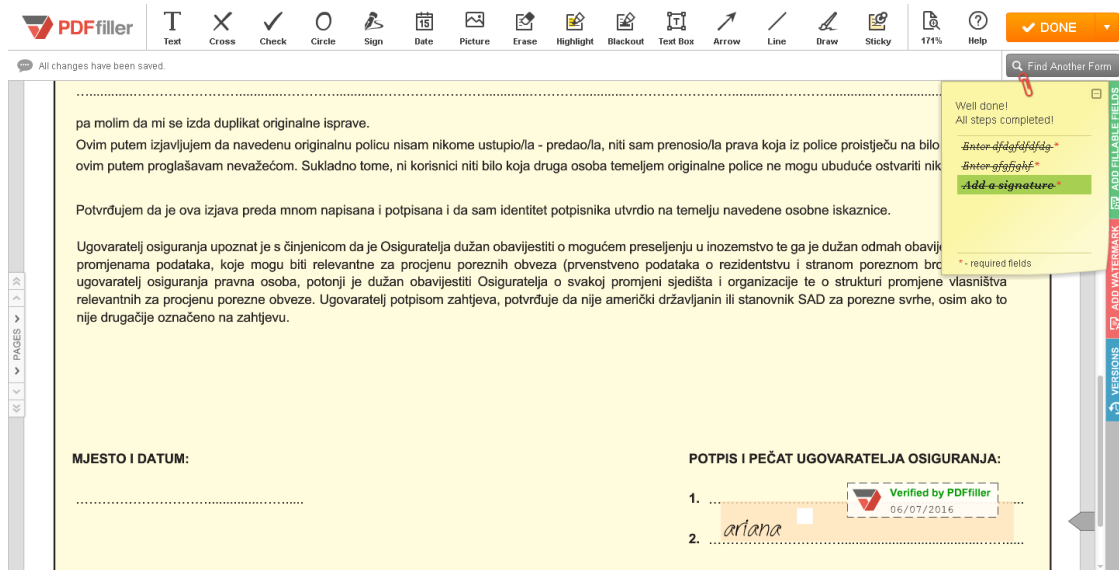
PDFfiller

Text Cross Check Circle Sign Date Picture Erase Highlight Blackout Text Box Arrow Line Draw Sticky 171% Help DONE

All changes have been saved.

Find Another Form

pa molim da mi se izda duplikat originalne isprave.

Ovim putem izjavljujem da navedenu originalnu policu nisam nikome ustupio/la - predao/la, niti sam prenosio/la prava koja iz police proistječu na bilo ovim putem proglašavam nevažećom. Sukladno tome, ni korisnici niti bilo koja druga osoba temeljem originalne police ne mogu ubuduće ostvariti nik

Potvrđujem da je ova izjava preda mnom napisana i potpisana i da sam identitet potpisnika utvrdio na temelju navedene osobne iskaznice.

Ugovaratelj osiguranja upoznat je s činjenicom da je Osiguratelja dužan obavijestiti o mogućem preseljenju u inozemstvo te ga je dužan odmah obavije promjenama podataka, koje mogu biti relevantne za procjenu poreznih obveza (prvenstveno podataka o rezidentstvu i stranom poreznom bro ugovaratelj osiguranja pravna osoba, potonji je dužan obavijestiti Osiguratelja o svakoj promjeni sjedišta i organizacije te o strukturi promjene vlasništva relevantnih za procjenu porezne obveze. Ugovaratelj potpisom zahtjeva, potvrđuje da nije američki državljanin ili stanovnik SAD za porezne svrhe, osim ako to nije drugačije označeno na zahtjevu.

Well done!
All steps completed!

Enter dfdgfdfdfdg*
Enter gfgfghf*
Add a signature*

* - required fields

ADD FILLABLE FIELDS
ADD WATERMARK
VERSIONS

PAGES

MJESTO I DATUM:

POTPIS I PEČAT UGOVARATELJA OSIGURANJA:

1.

Verified by PDFfiller
06/07/2016

2. ariana